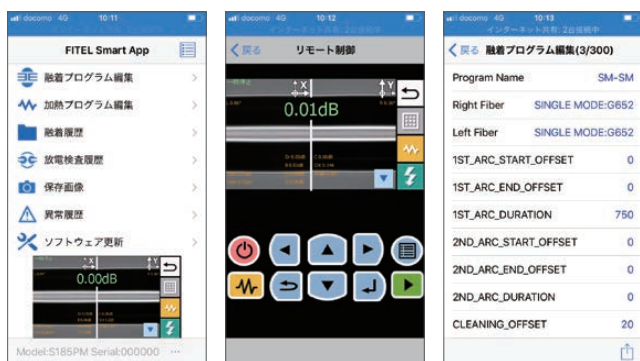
docomo 4G 10:11
FITEL Smart App
融着プログラム編集
加熱プログラム編集
融着履歴
放電検査履歴
保存画像
異常履歴
ソフトウェア更新
0.00dB
Model:S185PM Serial:000000

docomo 4G 10:12
戻る
リモート制御
X
Y
0.01dB

docomo 4G 10:13
インターネット共有: 2台接続中
戻る 融着プログラム編集(3/300)
Program Name SM-SM
Right Fiber SINGLE MODE:G652
Left Fiber SINGLE MODE:G652
1ST_ARC_START_OFFSET 0
1ST_ARC_END_OFFSET 0
1ST_ARC_DURATION 750
2ND_ARC_START_OFFSET 0
2ND_ARC_END_OFFSET 0
2ND_ARC_DURATION 0
CLEANING_OFFSET 20